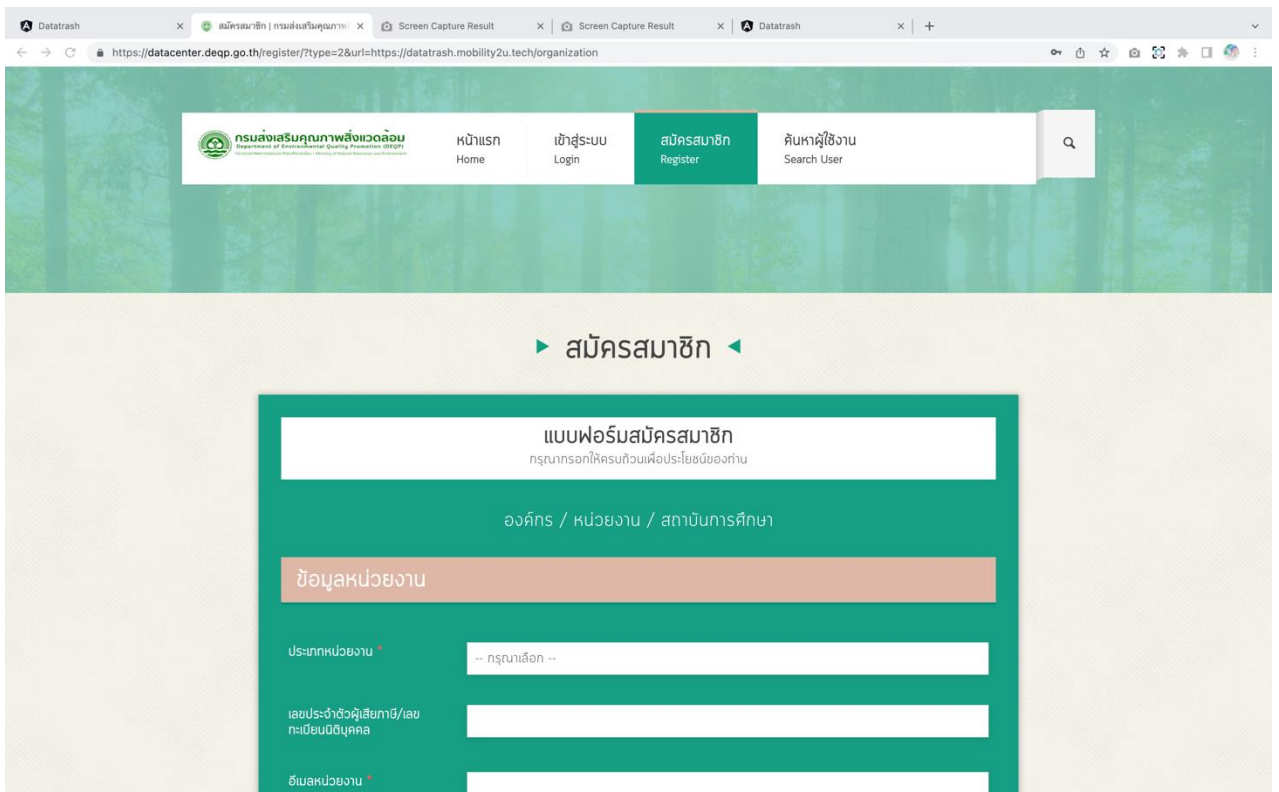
Datatrash ×
สมัครสมาชิก | กรมส่งเสริมคุณภาพ ×
Screen Capture Result ×
Screen Capture Result ×
Datatrash ×
+

https://datacenter.deqp.go.th/register/?type=2&url=https://datatrash.mobility2u.tech/organization

กรมส่งเสริมคุณภาพสิ่งแวดล้อม
Department of Environmental Quality Promotion (DEQP)
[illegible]

หน้าแรก
Home

เข้าสู่ระบบ
Login

สมัครสมาชิก
Register

ค้นหาผู้ใช้งาน
Search User

สมัครสมาชิก

แบบฟอร์มสมัครสมาชิก
กรุณากรอกให้ครบถ้วนเพื่อประโยชน์ของท่าน

องค์กร / หน่วยงาน / สถาบันการศึกษา

ข้อมูลหน่วยงาน

ประเภทหน่วยงาน *
-- กรุณาเลือก --

เลขประจำตัวผู้เสียภาษี/เลขทะเบียนนิติบุคคล

อีเมลหน่วยงาน *